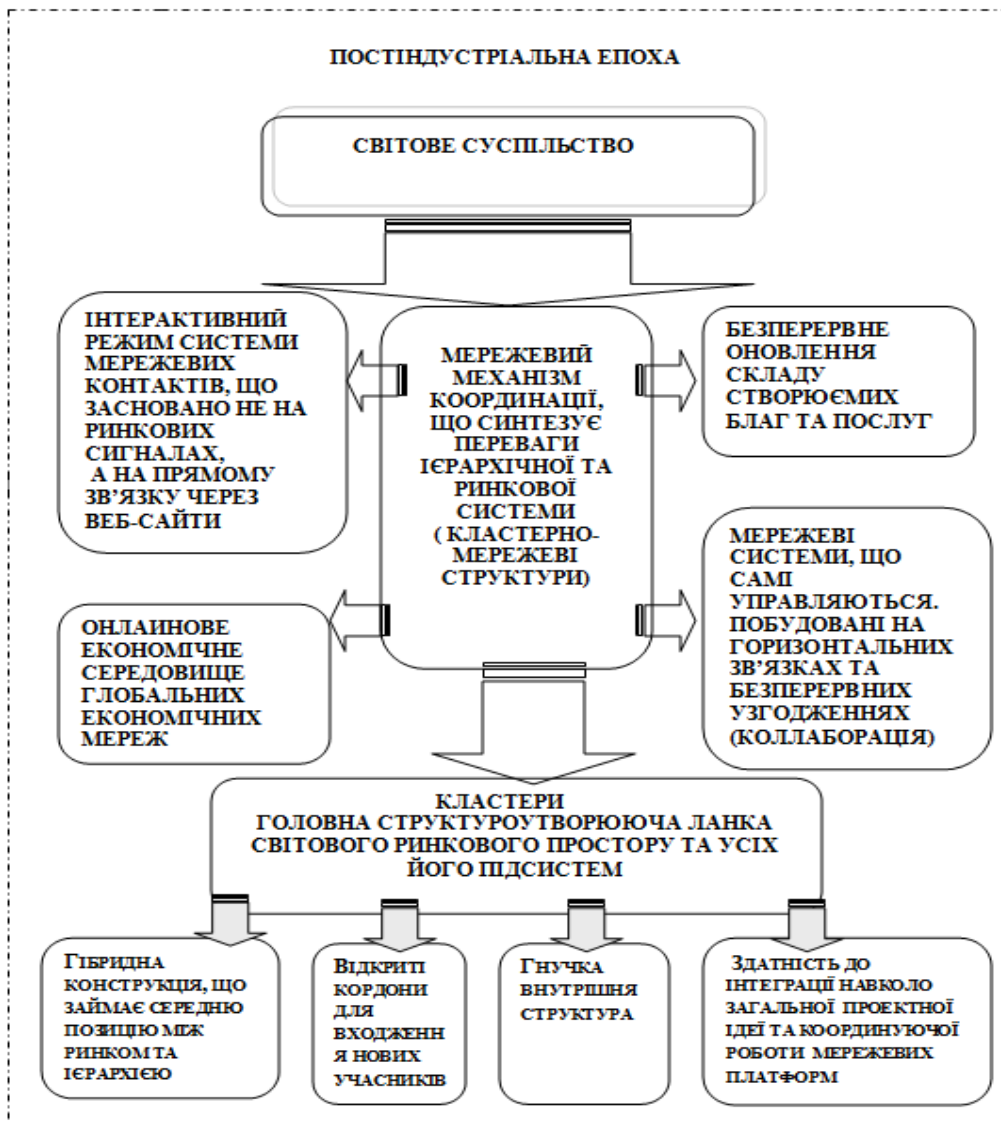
ПОСТІНДУСТРІАЛЬНА ЕПОХА

СВІТОВЕ СУСПІЛЬСТВО

ІНТЕРАКТИВНИЙ РЕЖИМ СИСТЕМИ МЕРЕЖЕВИХ КОНТАКТІВ, ЩО ЗАСНОВАНО НЕ НА РИНКОВИХ СИГНАЛАХ, А НА ПРЯМОМУ ЗВ'ЯЗКУ ЧЕРЕЗ ВЕБ-САЙТИ

МЕРЕЖЕВИЙ МЕХАНІЗМ КООРДИНАЦІЇ, ЩО СИНТЕЗУЄ ПЕРЕВАГИ ІЄРАРХІЧНОЇ ТА РИНКОВОЇ СИСТЕМИ ( КЛАСТЕРНО-МЕРЕЖЕВІ СТРУКТУРИ)

БЕЗПЕРЕРВНЕ ОНОВЛЕННЯ СКЛАДУ СТВОРЮЄМИХ БЛАГ ТА ПОСЛУГ

ОНЛАЙНОВЕ ЕКОНОМІЧНЕ СЕРЕДОВИЩЕ ГЛОБАЛЬНИХ ЕКОНОМІЧНИХ МЕРЕЖ

МЕРЕЖЕВІ СИСТЕМИ, ЩО САМІ УПРАВЛЯЮТЬСЯ. ПОБУДОВАНІ НА ГОРИЗОНТАЛЬНИХ ЗВ'ЯЗКАХ ТА БЕЗПЕРЕРВНИХ УЗГОДЖЕННЯХ (КОЛЛАБОРАЦІЯ)

КЛАСТЕРИ
ГОЛОВНА СТРУКТУРОУТВОРЮЮЧА ЛАНКА СВІТОВОГО РИНКОВОГО ПРОСТОРУ ТА УСІХ ЙОГО ПІДСИСТЕМ

ГІБРИДНА КОНСТРУКЦІЯ, ЩО ЗАЙМАЄ СЕРЕДНЮ ПОЗИЦІЮ МІЖ РИНКОМ ТА ІЄРАРХІЄЮ

ВІДКРИТІ КОРДОНИ ДЛЯ ВХОДЖЕННЯ НОВИХ УЧАСНИКІВ

ГНУЧКА ВНУТРІШНЯ СТРУКТУРА

ЗДАТНІСТЬ ДО ІНТЕГРАЦІЇ НАВКОЛО ЗАГАЛЬНОЇ ПРОЕКТНОЇ ІДЕЇ ТА КООРДИНУЮЧОЇ РОБОТИ МЕРЕЖЕВИХ ПЛАТФОРМ